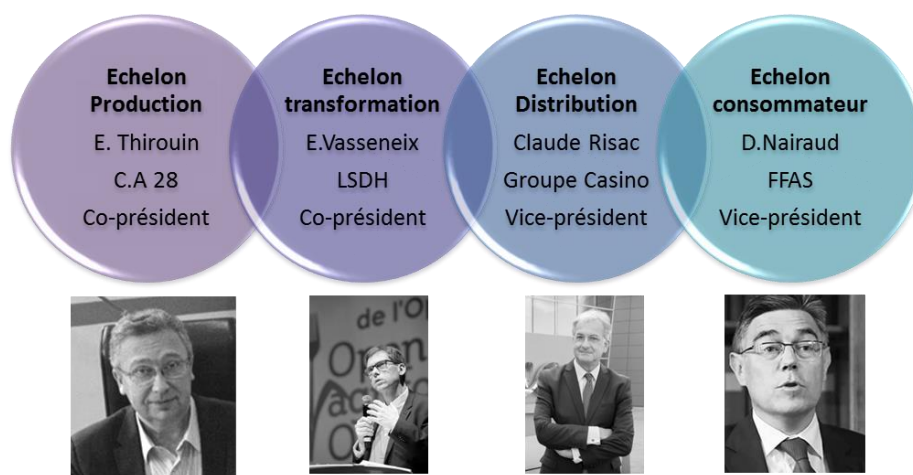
**Echelon Production**
E. Thirouin
C.A 28
Co-président

**Echelon transformation**
E.Vasseneix
LSDH
Co-président

**Echelon Distribution**
Claude Risac
Groupe Casino
Vice-président

**Echelon consommateur**
D.Nairaud
FFAS
Vice-président

de l'O
Open
ac
O